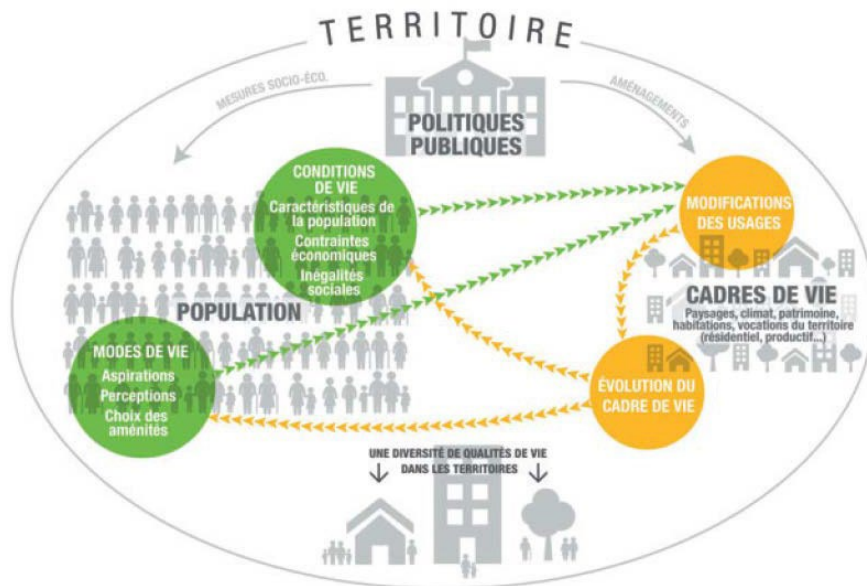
TERRITOIRE

MESURES SOCIO-ÉCO.

AMÉNAGEMENTS

POLITIQUES PUBLIQUES

CONDITIONS DE VIE
Caractéristiques de la population
Contraintes économiques
Inégalités sociales

POPULATION

MODES DE VIE
Aspirations
Perceptions
Choix des aménités

MODIFICATIONS DES USAGES

CADRES DE VIE
Paysages, climat, patrimoine, habitations, vocations du territoire (résidentiel, productif...)

ÉVOLUTION DU CADRE DE VIE

UNE DIVERSITÉ DE QUALITÉS DE VIE DANS LES TERRITOIRES